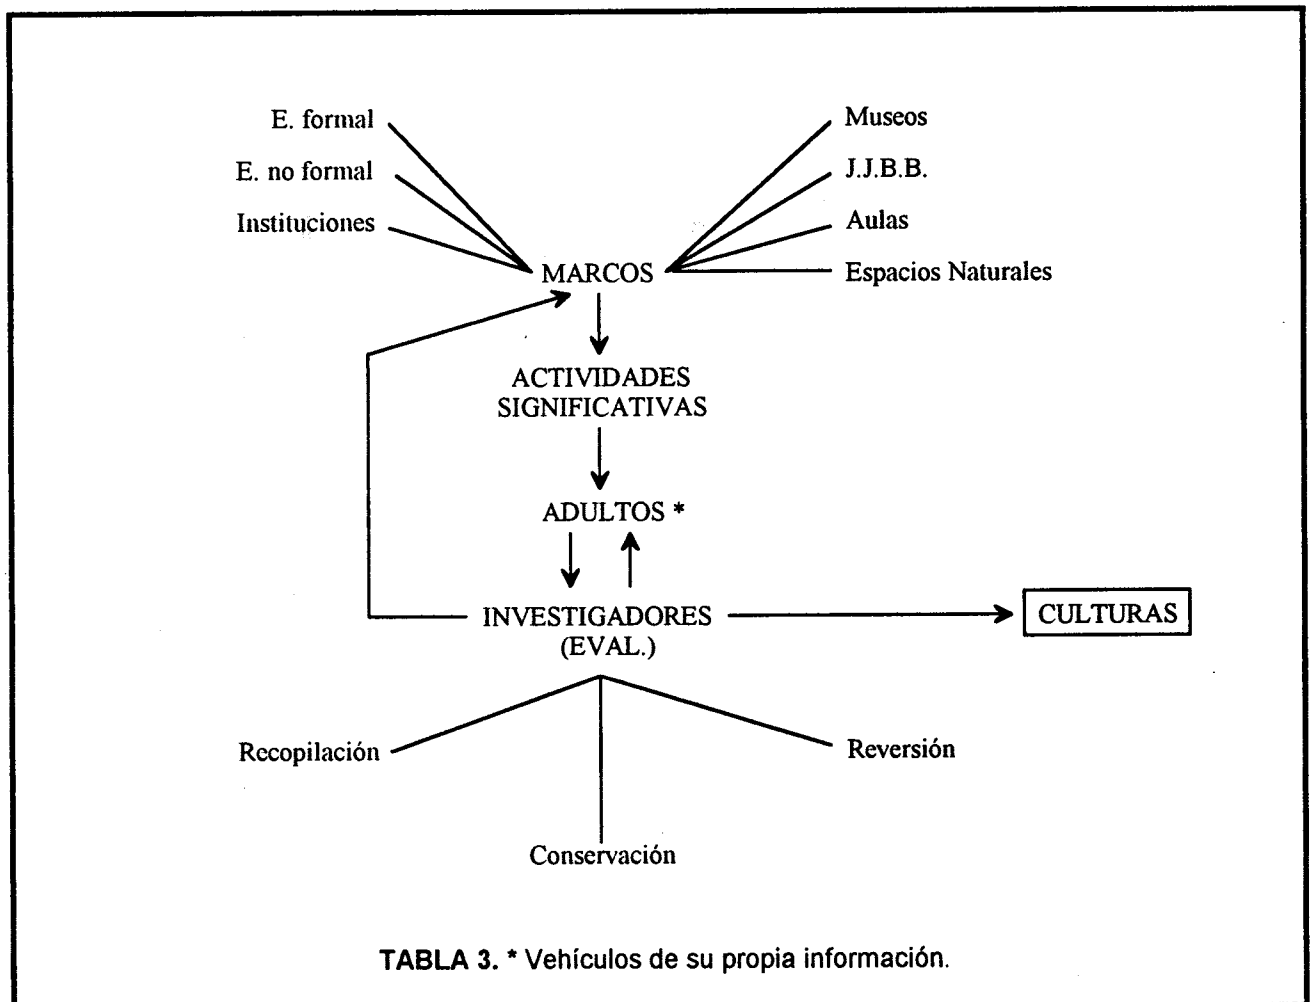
E. formal
E. no formal
Instituciones

Museos
J.J.B.B.
Aulas
Espacios Naturales

MARCOS

ACTIVIDADES SIGNIFICATIVAS

ADULTOS *

INVESTIGADORES (EVAL.)

CULTURAS

Recopilación
Conservación
Reversión

**TABLA 3.** * Vehículos de su propia información.